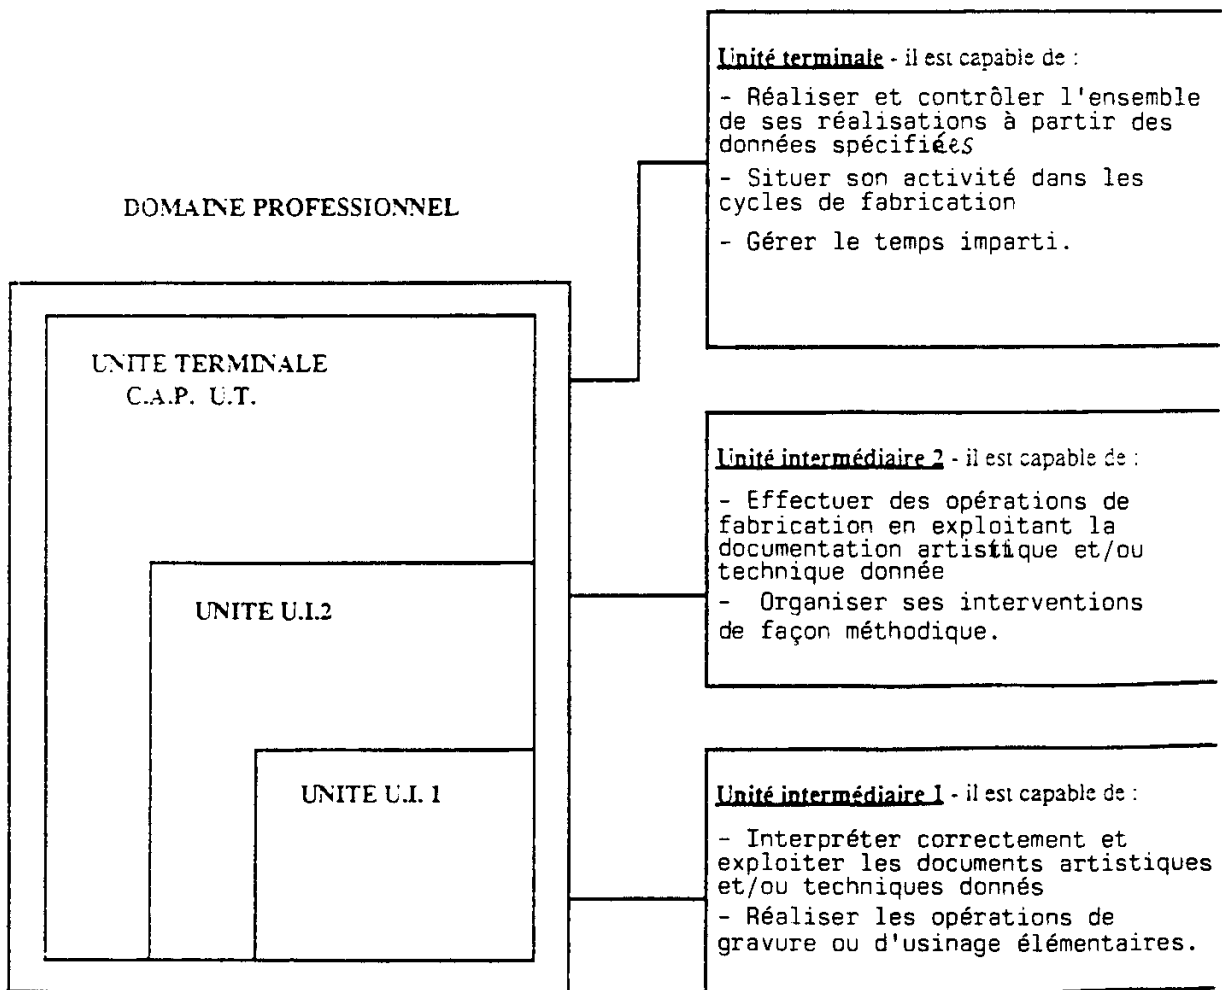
DOMAINE PROFESSIONNEL

UNITE TERMINALE
C.A.P. U.T.

UNITE U.I.2

UNITE U.I. 1

Unité terminale - il est capable de :

- Réaliser et contrôler l'ensemble de ses réalisations à partir des données spécifiées

- Situer son activité dans les cycles de fabrication

- Gérer le temps imparti.

Unité intermédiaire 2 - il est capable de :

- Effectuer des opérations de fabrication en exploitant la documentation artistique et/ou technique donnée

- Organiser ses interventions de façon méthodique.

Unité intermédiaire 1 - il est capable de :

- Interpréter correctement et exploiter les documents artistiques et/ou techniques donnés

- Réaliser les opérations de gravure ou d'usinage élémentaires.